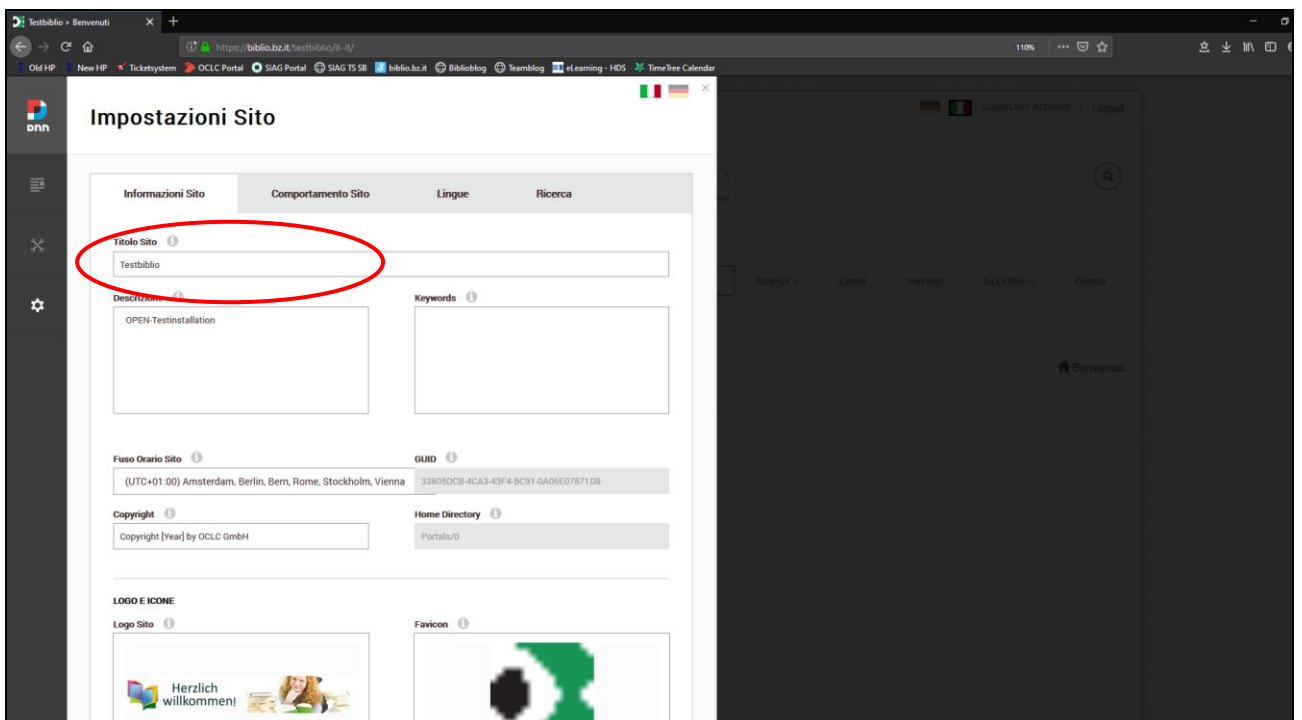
Testbiblio > Benvenuti

https://biblio.bz.it/testbiblio/it-it/

110%

Old HP New HP Ticketsystem OCLC Portal SIAG Portal SIAG TS SB biblio.bz.it Biblioblog Teamblog eLearning - HDS TimeTree Calendar

DNN

Impostazioni Sito

SuperUser Account | Logout

Informazioni Sito | Comportamento Sito | Lingue | Ricerca

Titolo Sito
Testbiblio

Descrizione
OPEN-Testinstallation

Keywords

Ricerca Corsi Inverno Su Di Noi Eventi

Benvenuti

Fuso Orario Sito
(UTC+01:00) Amsterdam, Berlin, Bern, Rome, Stockholm, Vienna

GUID
33805DCB-4CA3-43F4-BC91-0A06E07871D8

Copyright
Copyright [Year] by OCLC GmbH

Home Directory
Portals/0

LOGO E ICONE

Logo Sito

Herzlich willkommen!

Favicon